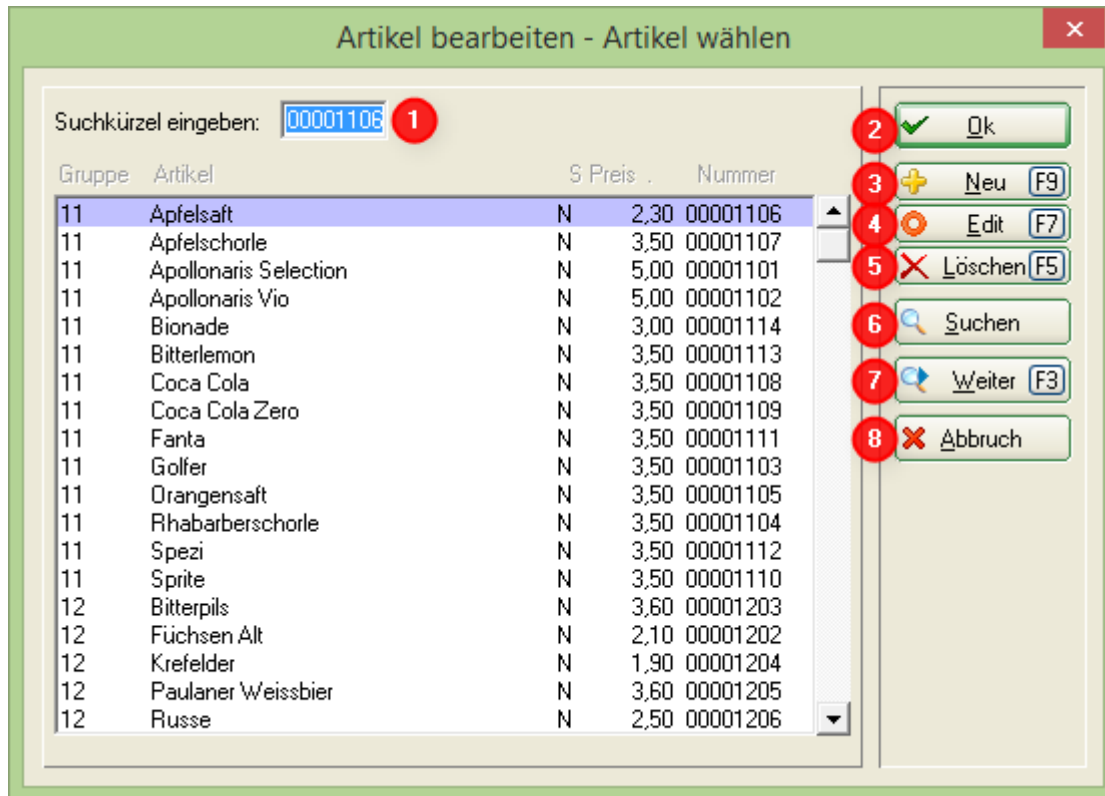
Artikel bearbeiten - Artikel wählen

×

Suchkürzel eingeben: 00001106 1

| Gruppe | Artikel | S | Preis | Nummer |
|---|---|---|---|---|
| 11 | Apfelsaft | N | 2,30 | 00001106 |
| 11 | Apfelschorle | N | 3,50 | 00001107 |
| 11 | Apollonaris Selection | N | 5,00 | 00001101 |
| 11 | Apollonaris Vio | N | 5,00 | 00001102 |
| 11 | Bionade | N | 3,00 | 00001114 |
| 11 | Bitterlemon | N | 3,50 | 00001113 |
| 11 | Coca Cola | N | 3,50 | 00001108 |
| 11 | Coca Cola Zero | N | 3,50 | 00001109 |
| 11 | Fanta | N | 3,50 | 00001111 |
| 11 | Golfer | N | 3,50 | 00001103 |
| 11 | Orangensaft | N | 3,50 | 00001105 |
| 11 | Rhabarberschorle | N | 3,50 | 00001104 |
| 11 | Spezi | N | 3,50 | 00001112 |
| 11 | Sprite | N | 3,50 | 00001110 |
| 12 | Bitterpils | N | 3,60 | 00001203 |
| 12 | Füchsen Alt | N | 2,10 | 00001202 |
| 12 | Krefelder | N | 1,90 | 00001204 |
| 12 | Paulaner Weissbier | N | 3,60 | 00001205 |
| 12 | Russe | N | 2,50 | 00001206 |

2 Ok
3 Neu F9
4 Edit F7
5 Löschen F5
6 Suchen
7 Weiter F3
8 Abbruch